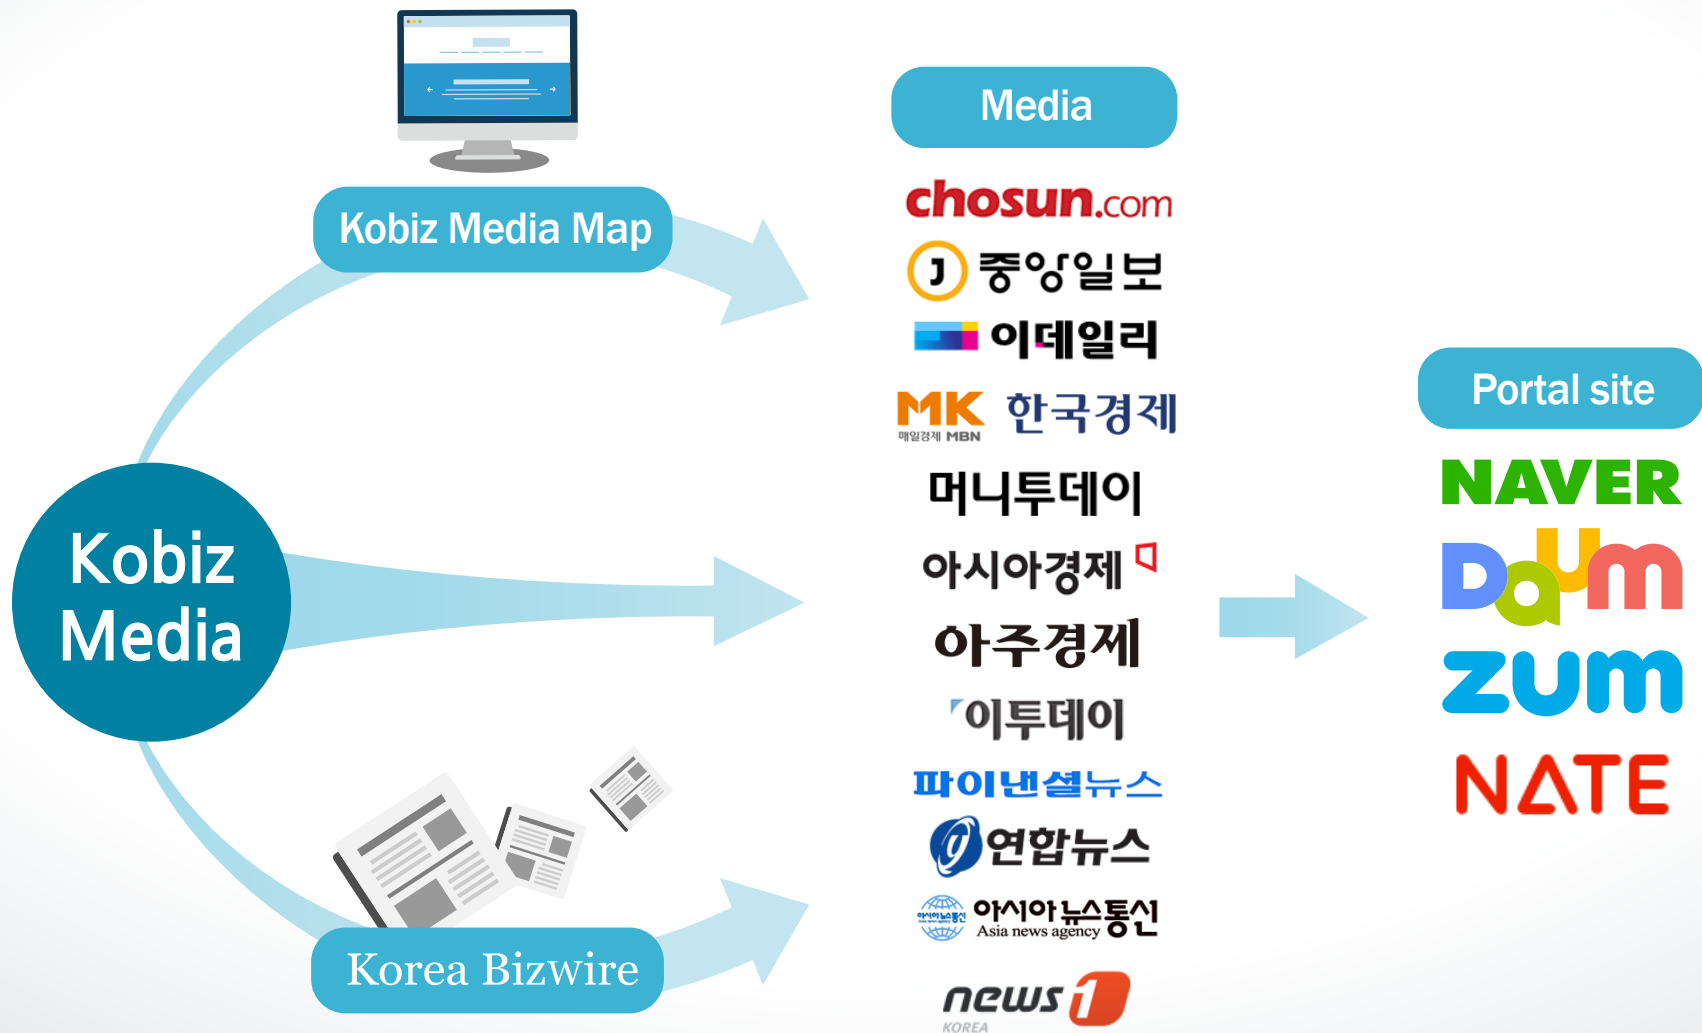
Kobiz Media Map

Kobiz Media

Korea Bizwire

Media

chosun.com

J 중앙일보

이데일리

MK 매일경제 MBN 한국경제

머니투데이

아시아경제

아주경제

이투데이

파이낸셜뉴스

연합뉴스

아시아뉴스통신 Asia news agency

news1 KOREA

Portal site

NAVER

Daum

zum

NATE